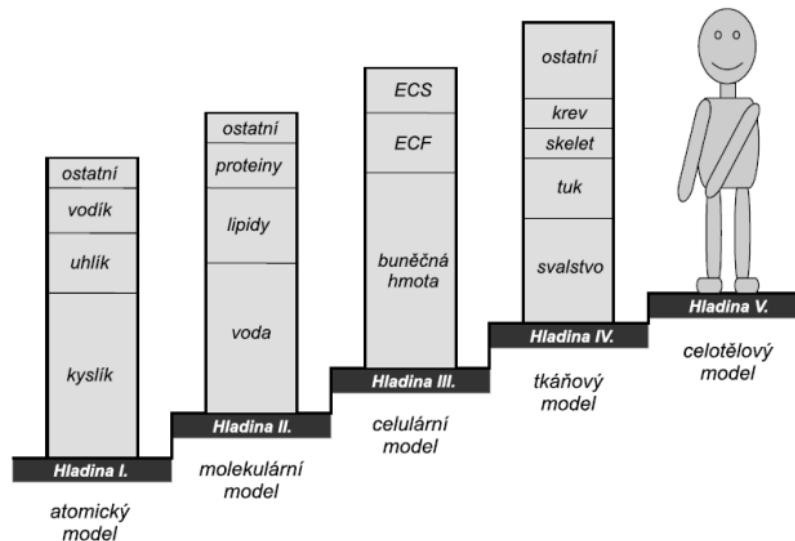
ostatní
vodík
uhlík
kyslík
Hladina I.
atomický model

ostatní
proteiny
lipidy
voda
Hladina II.
molekulární model

ECS
ECF
buněčná hmota
Hladina III.
celulární model

ostatní
krev
skelet
tuk
svalstvo
Hladina IV.
tkáňový model

Hladina V.
celotělový model